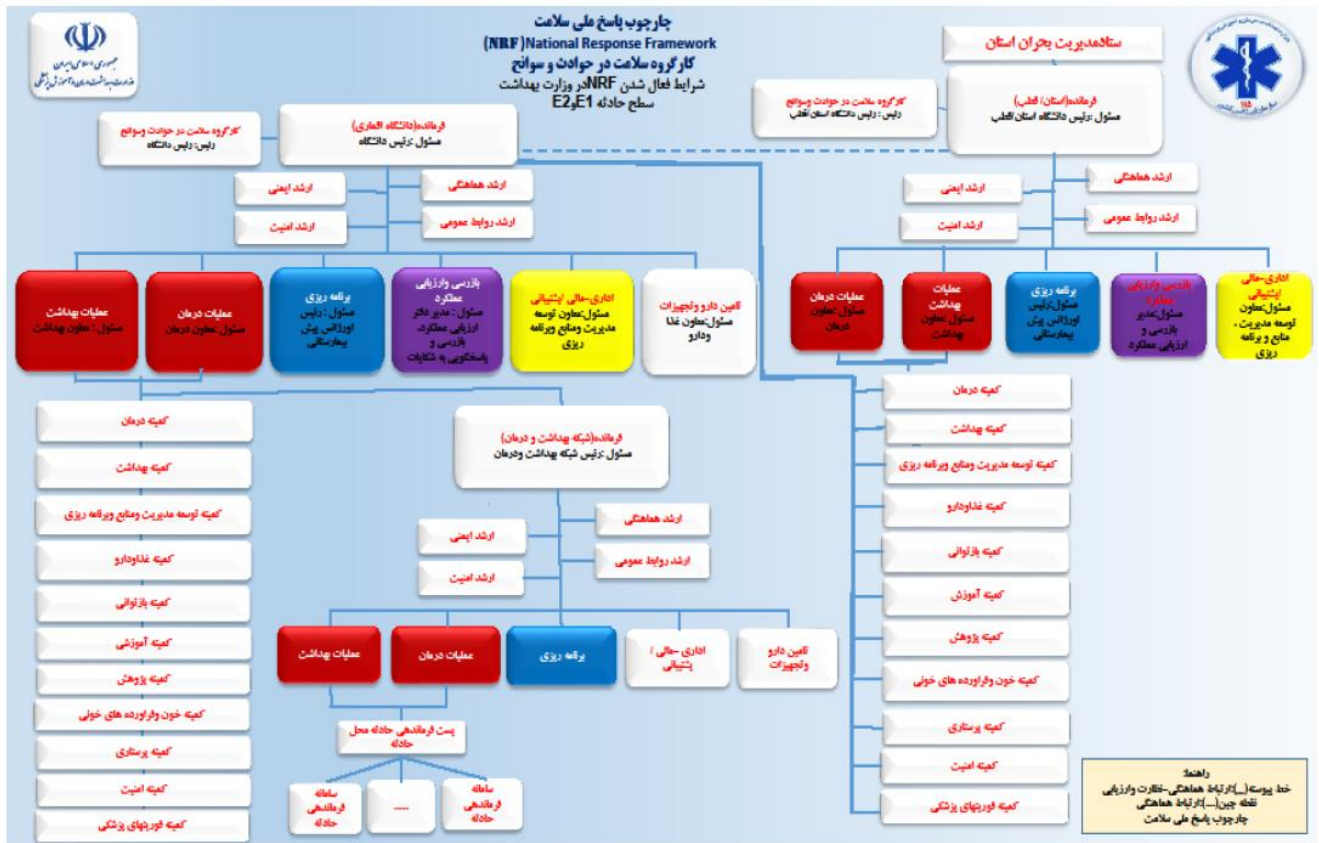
چارچوب پاسخ ملی سلامت
(NRF)National Response Framework
کارگروه سلامت در حوادث و سوانح
شرایط فعال شدن NRF در وزارت بهداشت
سطح حادثه E1 و E2

جمهوری اسلامی ایران
وزارت بهداشت، درمان و آموزش پزشکی

ستادمدیریت بحران استان

کارگروه سلامت در حوادث وسوانح
رئیس : رئیس دانشگاه

فرمانده(دانشگاه المعاری)
مسئول :رئیس دانشگاه

ارشد ایمنی
ارشد امنیت
ارشد هماهنگی
ارشد روابط عمومی

عملیات بهداشت
مسئول : معاون بهداشت

عملیات درمان
مسئول:معاون درمان

برنامه ریزی
مسئول : رئیس اورژانس پیش بیمارستانی

بازرسی وارزیابی عملکرد
مسئول : مدیر دفتر ارزیابی عملکرد، بازرسی و پاسخگویی به شکایات

اداری-مالی /پشتیبانی
مسئول:معاون توسعه مدیریت ومنابع وبرنامه ریزی

تامین دارو وتجهیزات
مسئول:معاون غذا ودارو

کارگروه سلامت در حوادث وسوانح
رئیس : رئیس دانشگاه استان قطب

فرمانده(استان) قطب
مسئول :رئیس دانشگاه استان قطب

ارشد ایمنی
ارشد امنیت
ارشد هماهنگی
ارشد روابط عمومی

عملیات درمان
مسئول:معاون درمان

عملیات بهداشت
مسئول:معاون بهداشت

برنامه ریزی
مسئول:رئیس اورژانس پیش بیمارستانی

بازرسی وارزیابی عملکرد
مسئول:مدیر بازرسی و ارزیابی عملکرد

اداری-مالی پشتیبانی
مسئول:معاون توسعه مدیریت، منابع و برنامه ریزی

کمیته درمان
کمیته بهداشت
کمیته توسعه مدیریت ومنابع وبرنامه ریزی
کمیته غذاودارو
کمیته بازتوانی
کمیته آموزش
کمیته پژوهش
کمیته خون وفراورده های خونی
کمیته پرستاری
کمیته امنیت
کمیته فوریتهای پزشکی

فرمانده(شبکه بهداشت و درمان)
مسئول :رئیس شبکه بهداشت ودرمان

ارشد ایمنی
ارشد امنیت
ارشد هماهنگی
ارشد روابط عمومی

عملیات بهداشت
عملیات درمان
برنامه ریزی
اداری -مالی / پشتیبانی
تامین دارو وتجهیزات

پست فرماندهی حادثه محل حادثه
سامانه فرماندهی حادثه
.....
سامانه فرماندهی حادثه

کمیته درمان
کمیته بهداشت
کمیته توسعه مدیریت ومنابع وبرنامه ریزی
کمیته غذاودارو
کمیته بازتوانی
کمیته آموزشی
کمیته پژوهش
کمیته خون وفراورده های خونی
کمیته پرستاری
کمیته امنیت
کمیته فوریتهای پزشکی

راهنما:
خط پیوسته(__)ارتباط هماهنگی-نظارت وارزیابی
نقطه چین(---)ارتباط هماهنگی
چارچوب پاسخ ملی سلامت

115